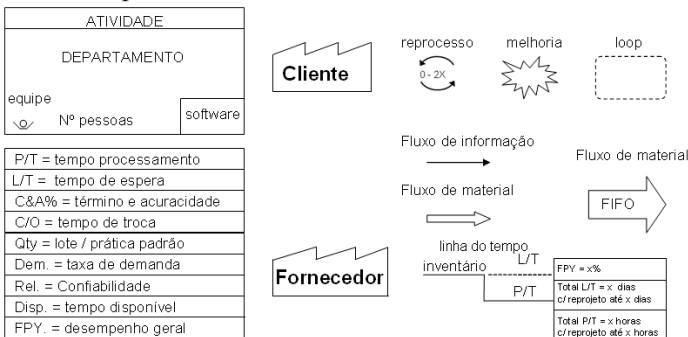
ATIVIDADE

DEPARTAMENTO

equipe

Nº pessoas

software

| P/T = tempo processamento |
|---|
| L/T = tempo de espera |
| C&A% = término e acuracidade |
| C/O = tempo de troca |
| Qty = lote / prática padrão |
| Dem. = taxa de demanda |
| Rel. = Confiabilidade |
| Disp. = tempo disponível |
| FPY. = desempenho geral |

Cliente

reprocesso

0 - 2X

melhoria

loop

Fluxo de informação

Fluxo de material

Fluxo de material

FIFO

Fornecedor

linha do tempo

inventário

L/T

P/T

FPY = x%

Total L/T = x dias c/ reprojeto até x dias

Total P/T = x horas c/ reprojeto até x horas